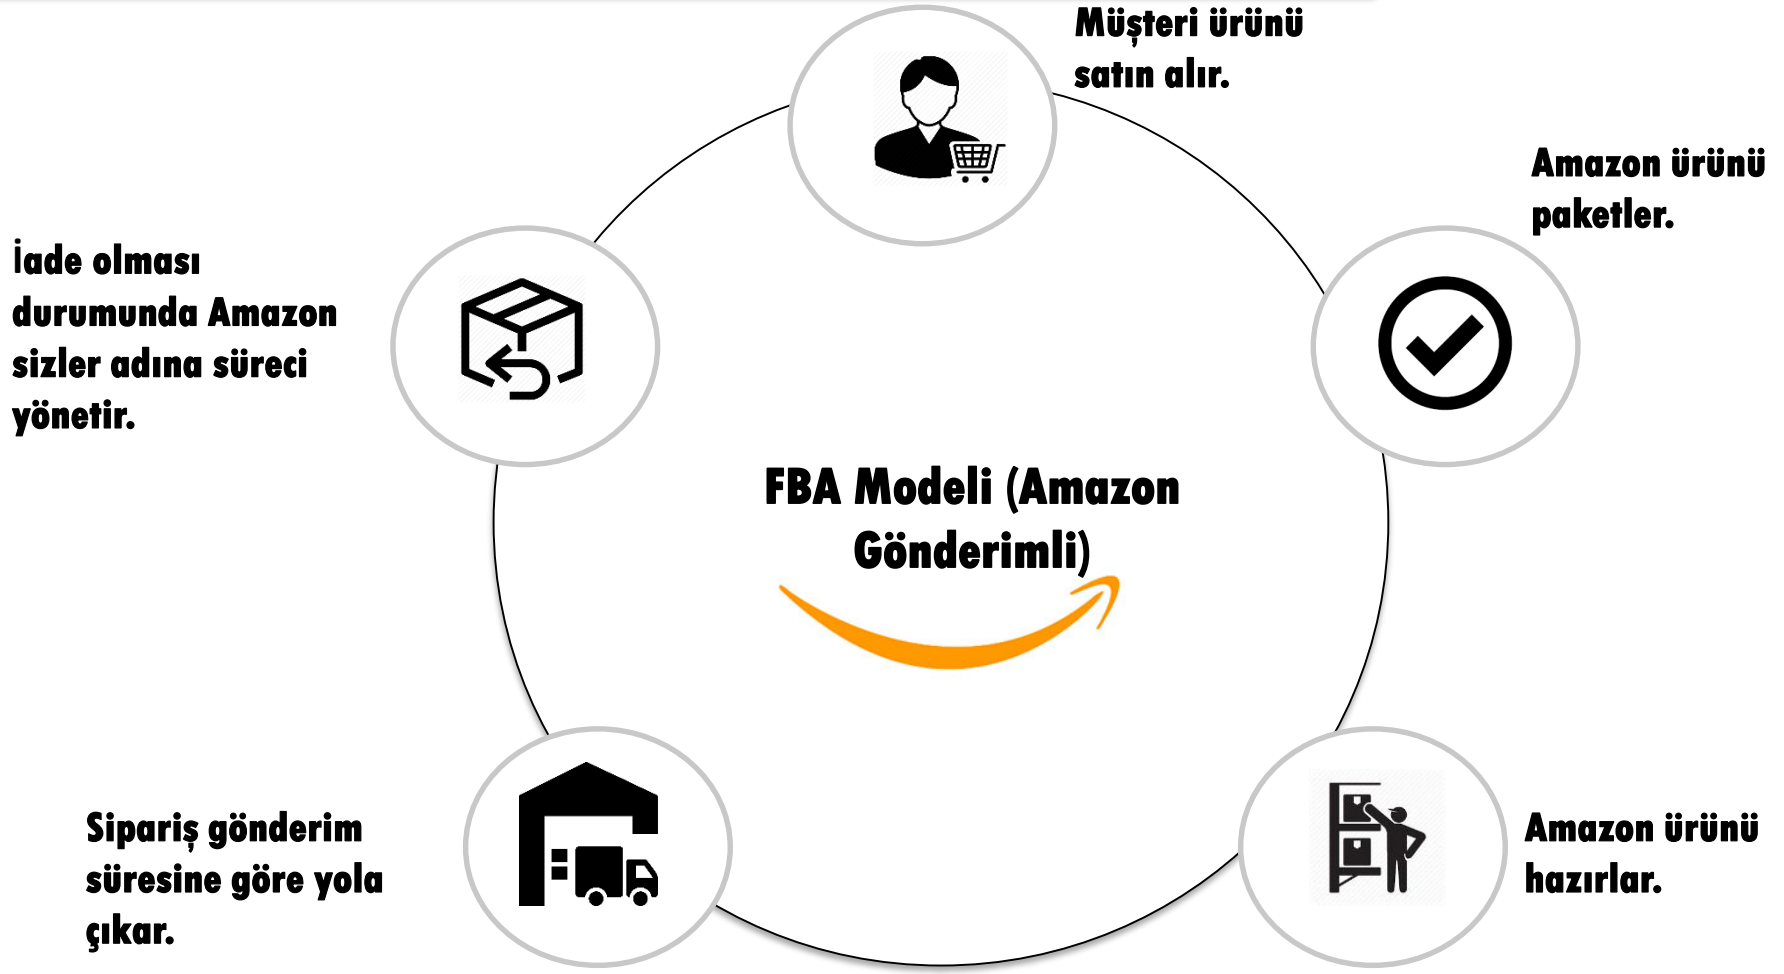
Müşteri ürünü satın alır.

Amazon ürünü paketler.

İade olması durumunda Amazon sizler adına süreci yönetir.

FBA Modeli (Amazon Gönderimli)

Sipariş gönderim süresine göre yola çıkar.

Amazon ürünü hazırlar.